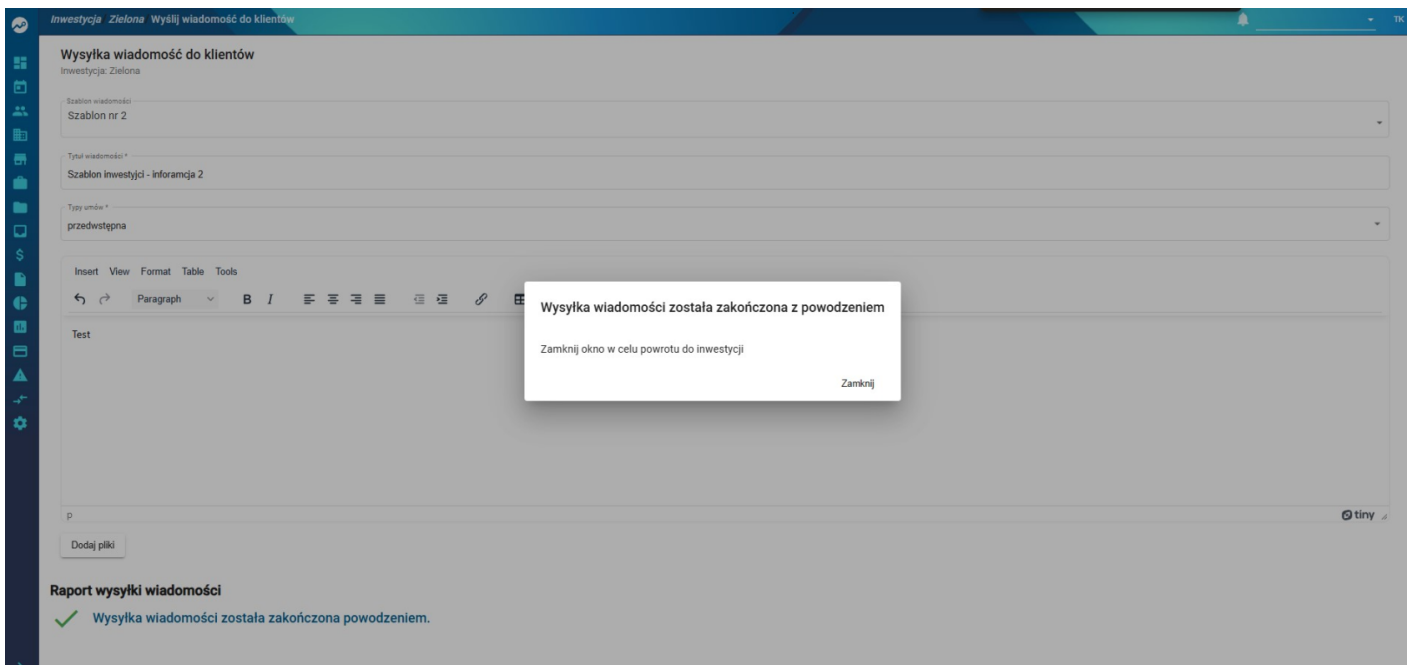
Inwestycja Zielona Wyślij wiadomość do klientów

TK

Wysyłka wiadomość do klientów
Inwestycja: Zielona

Szablon wiadomości
Szablon nr 2

Tytuł wiadomości *
Szablon inwestyjci - inforamcja 2

Typy umów *
przedwstępna

Insert View Format Table Tools

Paragraph B I

Test

p

tiny

Dodaj pliki

Wysyłka wiadomości została zakończona z powodzeniem

Zamknij okno w celu powrotu do inwestycji

Zamknij

Raport wysyłki wiadomości

Wysyłka wiadomości została zakończona powodzeniem.